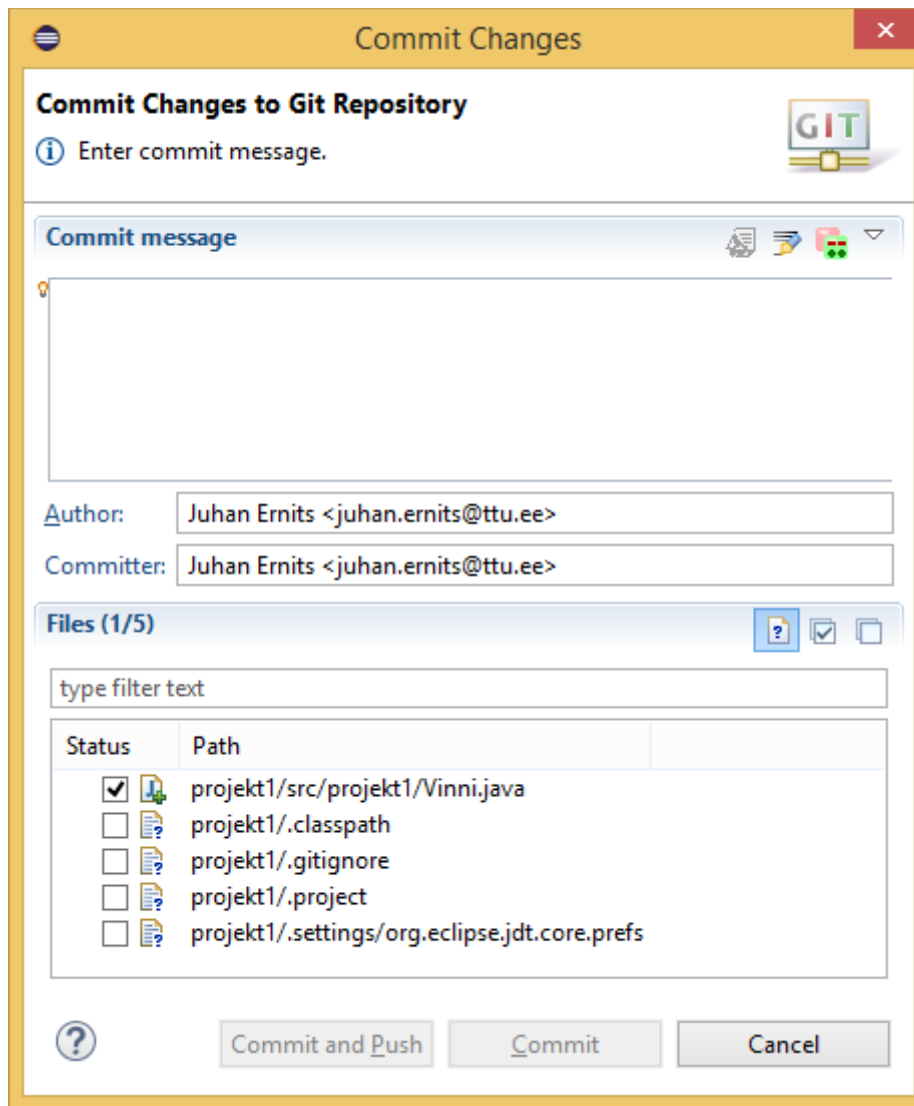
Commit Changes

Commit Changes to Git Repository

Enter commit message.

GIT

Commit message

Author: Juhan Ernits <juhan.ernits@ttu.ee>

Committer: Juhan Ernits <juhan.ernits@ttu.ee>

Files (1/5)

type filter text

| Status | Path |
|---|---|
| ✓ | projekt1/src/projekt1/Vinni.java |
| | projekt1/.classpath |
| | projekt1/.gitignore |
| | projekt1/.project |
| | projekt1/.settings/org.eclipse.jdt.core.prefs |

Commit and Push | Commit | Cancel